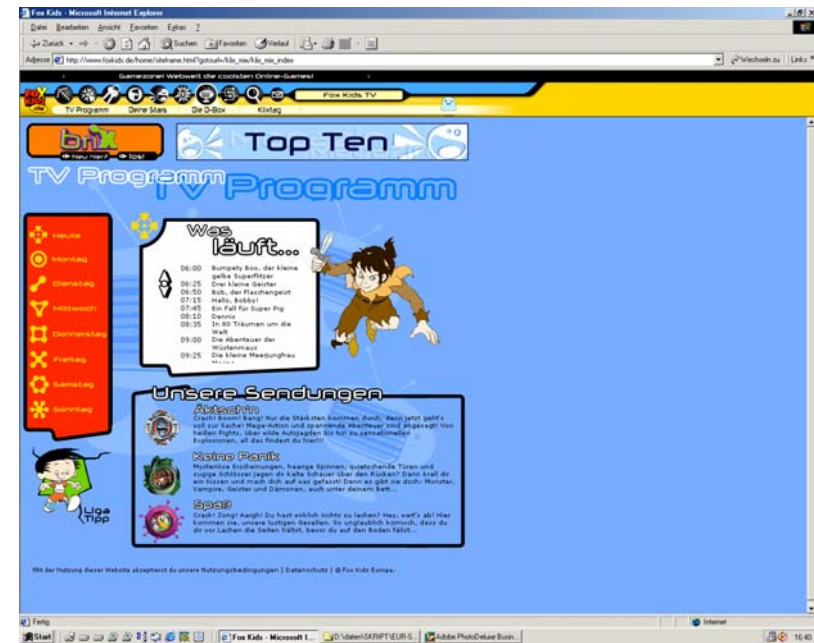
Fox Kids - Microsoft Internet Explorer

Datei Bearbeiten Ansicht Favoriten Extras ?

Zurück Suchen Favoriten Verlauf

Adresse http://www.foxkids.de/home/siteframe.html?gotourl=/fdk_mix/fdk_mix_index

Wechseln zu Links

Gamezone! Weltweit die coolsten Online-Games!

Fox Kids TV

TV Programm Deine Stars Die O-Box Klixtag

brix Neu hier? los!

Top Ten

TV Programm

TV Programm

Heute
Montag
Dienstag
Mittwoch
Donnerstag
Freitag
Samstag
Sonntag

Was läuft...

06:00 Bumpety Boo, der kleine gelbe Superflitzer
06:25 Drei kleine Geister
06:50 Bob, der Flaschengeist
07:15 Hallo, Bobby!
07:45 Ein Fall für Super Pig
08:10 Dennis
08:35 In 80 Träumen um die Welt
09:00 Die Abenteuer der Wüstenmaus
09:25 Die kleine Meerjungfrau

Unsere Sendungen

Äktschn
Crach! Boom! Bang! Nur die Stärksten kommen durch, denn jetzt geht's voll zur Sache! Mega-Action und spannende Abenteuer sind angesagt! Von heißen Fights, über wilde Autojagden bis hin zu sensationellen Explosionen, all das findest du hier!!!

Keine Panik
Mysteriöse Erscheinungen, haarige Spinnen, quietschende Türen und zugige Schlösser jagen dir kalte Schauer über den Rücken? Dann krall dir ein Kissen und mach dich auf was gefasst! Denn es gibt sie doch: Monster, Vampire, Geister und Dämonen, auch unter deinem Bett...

Spaß
Crach! Zong! Aargh! Du hast wirklich nichts zu lachen? Hey, wart's ab! Hier kommen sie, unsere lustigen Gesellen. So unglaublich komisch, dass du dir vor Lachen die Seiten hältst, bevor du auf den Boden fällst...

Liga Tipp

Mit der Nutzung dieser Website akzeptierst du unsere Nutzungsbedingungen | Datenschutz | © Fox Kids Europe.

Fertig Internet

Start Fox Kids - Microsoft I... D:\daten\SKRIPT\EUR-S... Adobe PhotoDeluxe Busin... 16:40